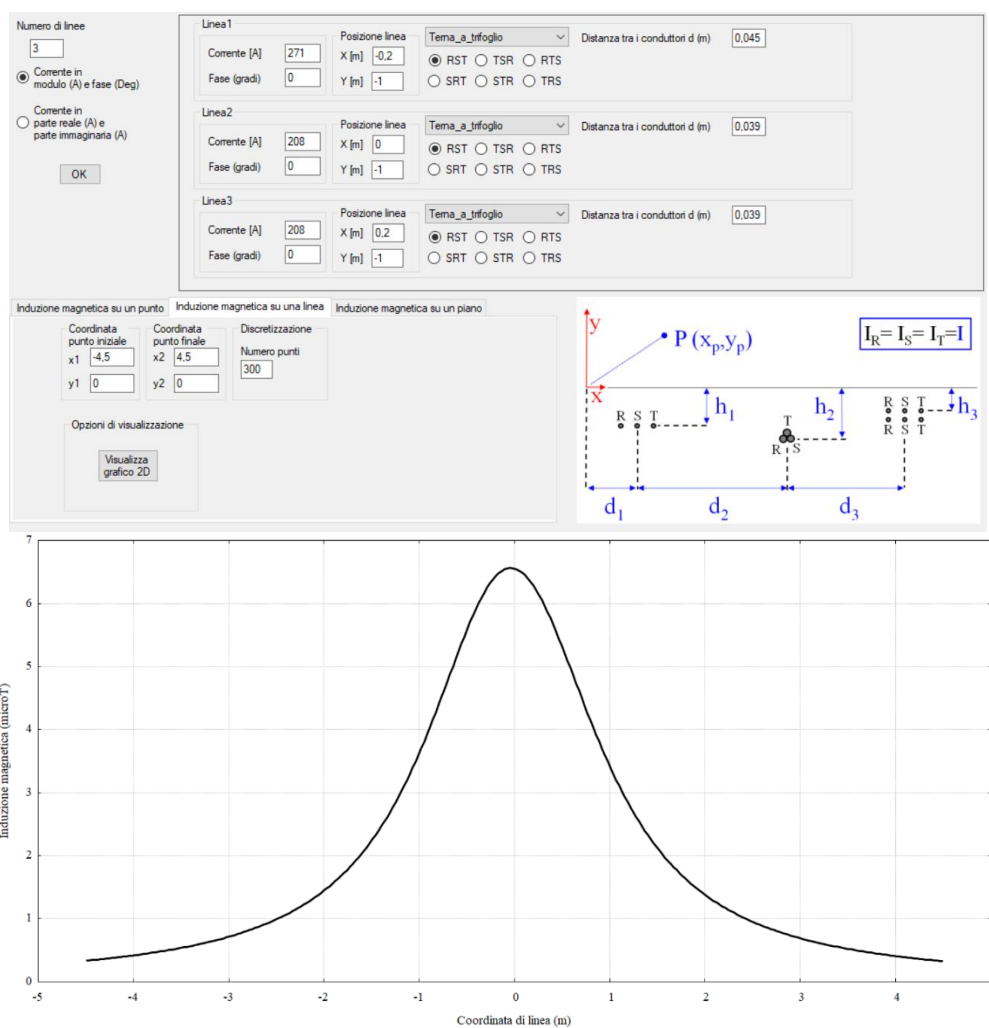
Numero di linee
3
Corrente in modulo (A) e fase (Deg)
Corrente in parte reale (A) e parte immaginaria (A)
OK

Linea1
Corrente [A] 271
Fase (gradi) 0
Posizione linea
X [m] -0,2
Y [m] -1
Terna_a_trifoglio
RST TSR RTS
SRT STR TRS
Distanza tra i conduttori d (m) 0,045

Linea2
Corrente [A] 208
Fase (gradi) 0
Posizione linea
X [m] 0
Y [m] -1
Terna_a_trifoglio
RST TSR RTS
SRT STR TRS
Distanza tra i conduttori d (m) 0,039

Linea3
Corrente [A] 208
Fase (gradi) 0
Posizione linea
X [m] 0,2
Y [m] -1
Terna_a_trifoglio
RST TSR RTS
SRT STR TRS
Distanza tra i conduttori d (m) 0,039

Induzione magnetica su un punto | Induzione magnetica su una linea | Induzione magnetica su un piano

Coordinata punto iniziale
x1 -4,5
y1 0
Coordinata punto finale
x2 4,5
y2 0
Discretizzazione
Numero punti
300
Opzioni di visualizzazione
Visualizza grafico 2D

y
x
P $(x_p, y_p)$
$I_R = I_S = I_T = I$
$h_1$ $h_2$ $h_3$
R S T
T
R S
R S T
R S T
$d_1$ $d_2$ $d_3$

7
6
5
4
3
2
1
0
Induzione magnetica (microT)
-5 -4 -3 -2 -1 0 1 2 3 4
Coordinata di linea (m)